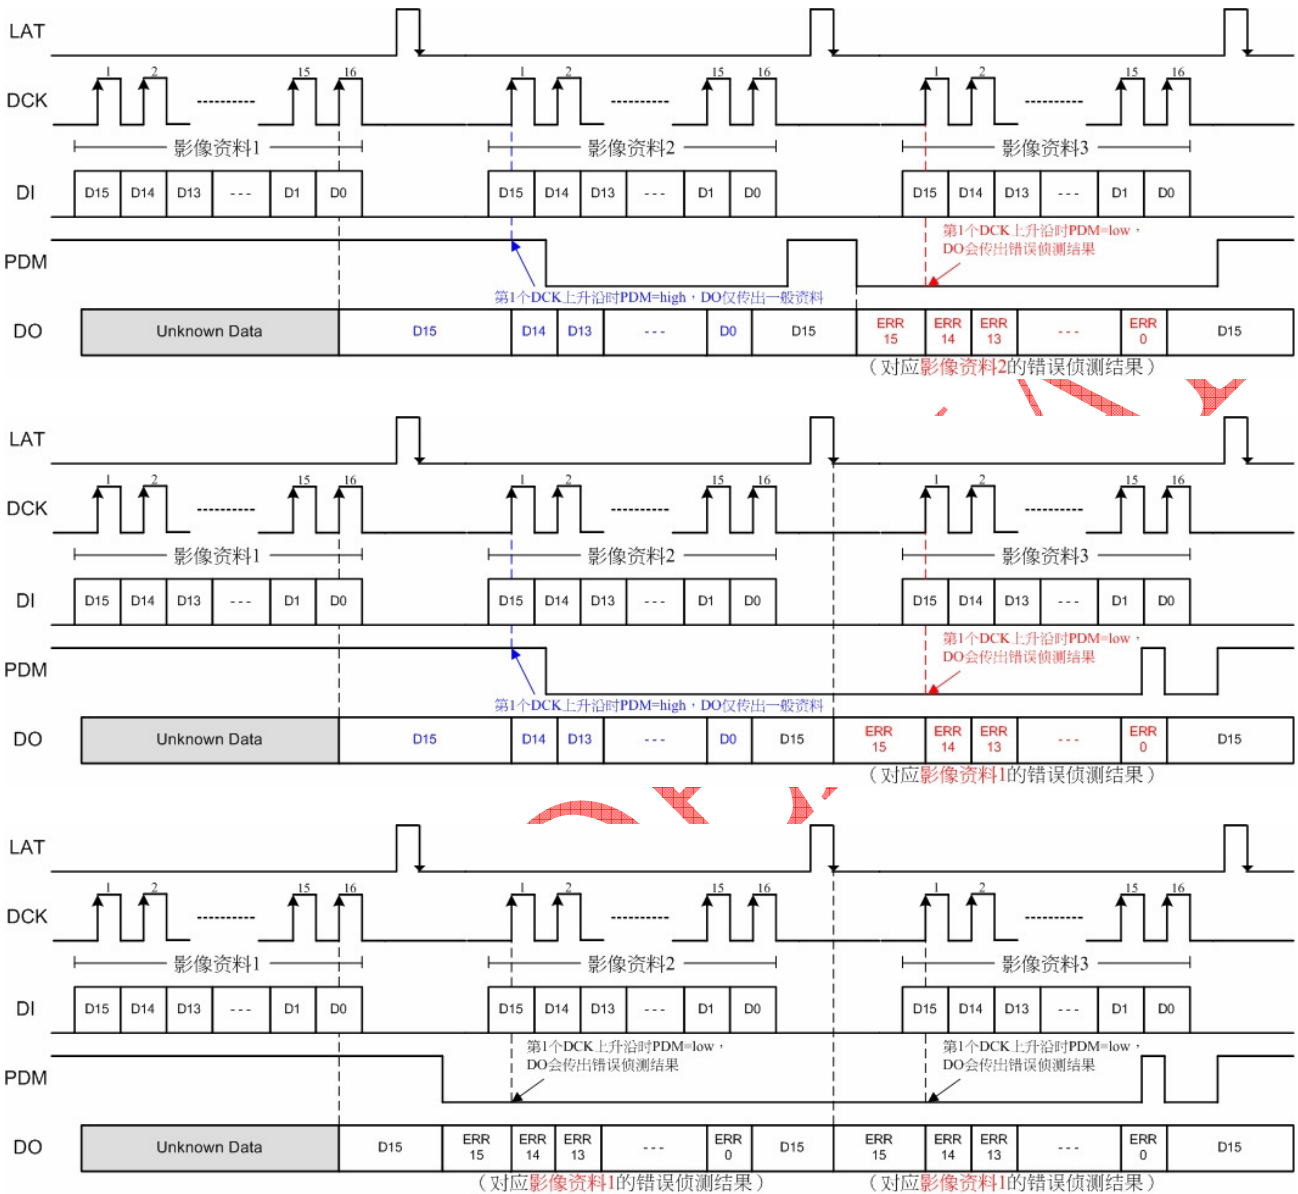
LAT

DCK 1 2 --------- 15 16 1 2 --------- 15 16 1 2 --------- 15 16

影像资料1 影像资料2 影像资料3

DI

| D15 | D14 | D13 | --- | D1 | D0 |
|---|---|---|---|---|---|

| D15 | D14 | D13 | --- | D1 | D0 |
|---|---|---|---|---|---|

| D15 | D14 | D13 | --- | D1 | D0 |
|---|---|---|---|---|---|

PDM

第1个DCK上升沿时PDM=low，DO会传出错误侦测结果

第1个DCK上升沿时PDM=high，DO仅传出一般资料

DO

| Unknown Data | D15 | D14 | D13 | --- | D0 | D15 | ERR 15 | ERR 14 | ERR 13 | --- | ERR 0 | D15 |
|---|---|---|---|---|---|---|---|---|---|---|---|---|

（对应影像资料2的错误侦测结果）

LAT

DCK 1 2 --------- 15 16 1 2 --------- 15 16 1 2 --------- 15 16

影像资料1 影像资料2 影像资料3

DI

| D15 | D14 | D13 | --- | D1 | D0 |
|---|---|---|---|---|---|

| D15 | D14 | D13 | --- | D1 | D0 |
|---|---|---|---|---|---|

| D15 | D14 | D13 | --- | D1 | D0 |
|---|---|---|---|---|---|

PDM

第1个DCK上升沿时PDM=low，DO会传出错误侦测结果

第1个DCK上升沿时PDM=high，DO仅传出一般资料

DO

| Unknown Data | D15 | D14 | D13 | --- | D0 | D15 | ERR 15 | ERR 14 | ERR 13 | --- | ERR 0 | D15 |
|---|---|---|---|---|---|---|---|---|---|---|---|---|

（对应影像资料1的错误侦测结果）

LAT

DCK 1 2 --------- 15 16 1 2 --------- 15 16 1 2 --------- 15 16

影像资料1 影像资料2 影像资料3

DI

| D15 | D14 | D13 | --- | D1 | D0 |
|---|---|---|---|---|---|

| D15 | D14 | D13 | --- | D1 | D0 |
|---|---|---|---|---|---|

| D15 | D14 | D13 | --- | D1 | D0 |
|---|---|---|---|---|---|

PDM

第1个DCK上升沿时PDM=low，DO会传出错误侦测结果

第1个DCK上升沿时PDM=low，DO会传出错误侦测结果

DO

| Unknown Data | D15 | ERR 15 | ERR 14 | ERR 13 | --- | ERR 0 | D15 | ERR 15 | ERR 14 | ERR 13 | --- | ERR 0 | D15 |
|---|---|---|---|---|---|---|---|---|---|---|---|---|---|

（对应影像资料1的错误侦测结果） （对应影像资料1的错误侦测结果）